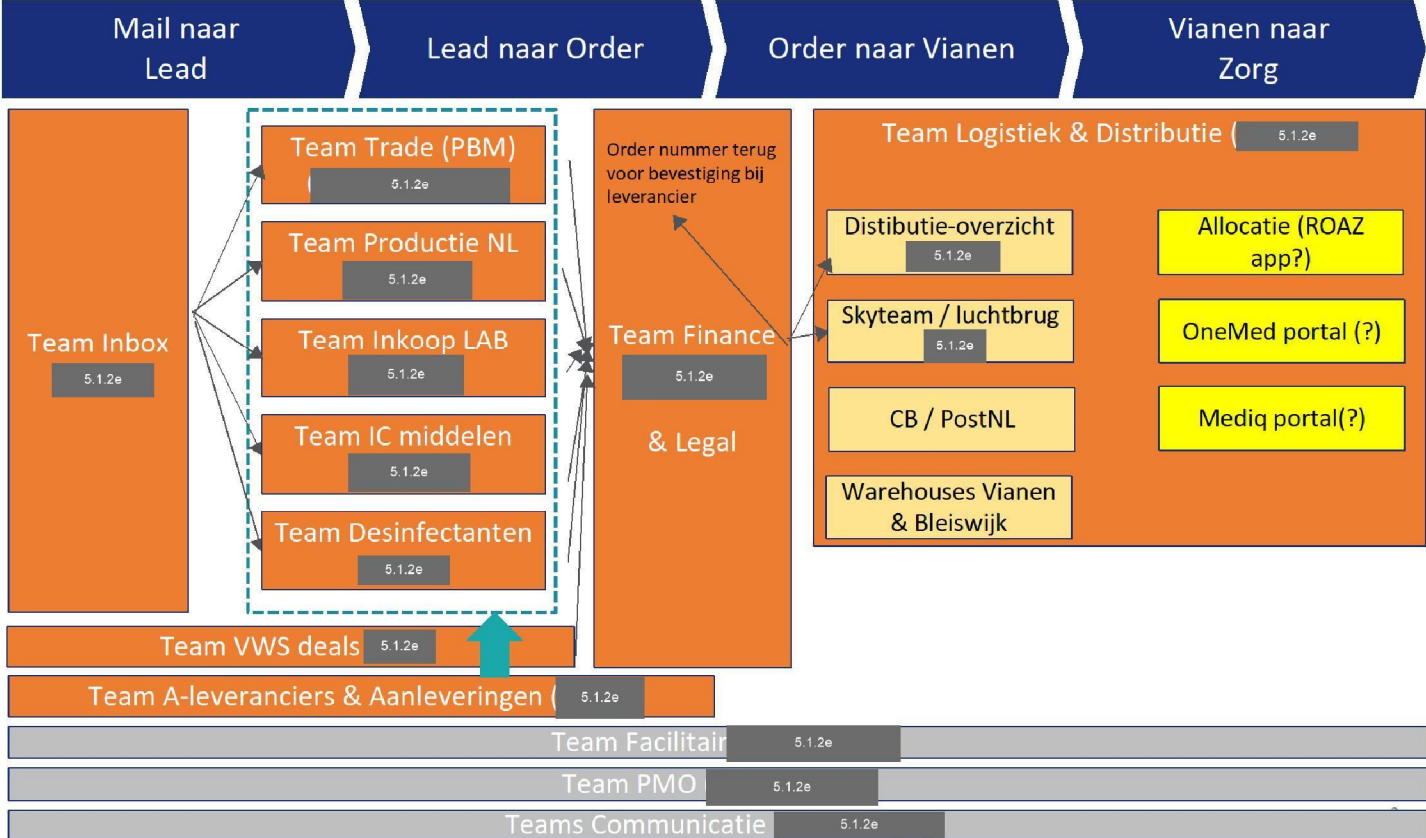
Mail naar Lead

Lead naar Order

Order naar Vianen

Vianen naar Zorg

Team Inbox 5.1.2e

Team Trade (PBM) ( 5.1.2e

Team Productie NL 5.1.2e

Team Inkoop LAB 5.1.2e

Team IC middelen 5.1.2e

Team Desinfectanten 5.1.2e

Order nummer terug voor bevestiging bij leverancier

Team Finance 5.1.2e & Legal

Team Logistiek & Distributie ( 5.1.2e

Distibutie-overzicht 5.1.2e

Allocatie (ROAZ app?)

Skyteam / luchtbrug 5.1.2e

OneMed portal (?)

CB / PostNL

Mediq portal(?)

Warehouses Vianen & Bleiswijk

Team VWS deals 5.1.2e

Team A-leveranciers & Aanleveringen ( 5.1.2e

Team Facilitair 5.1.2e

Team PMO 5.1.2e

Teams Communicatie 5.1.2e